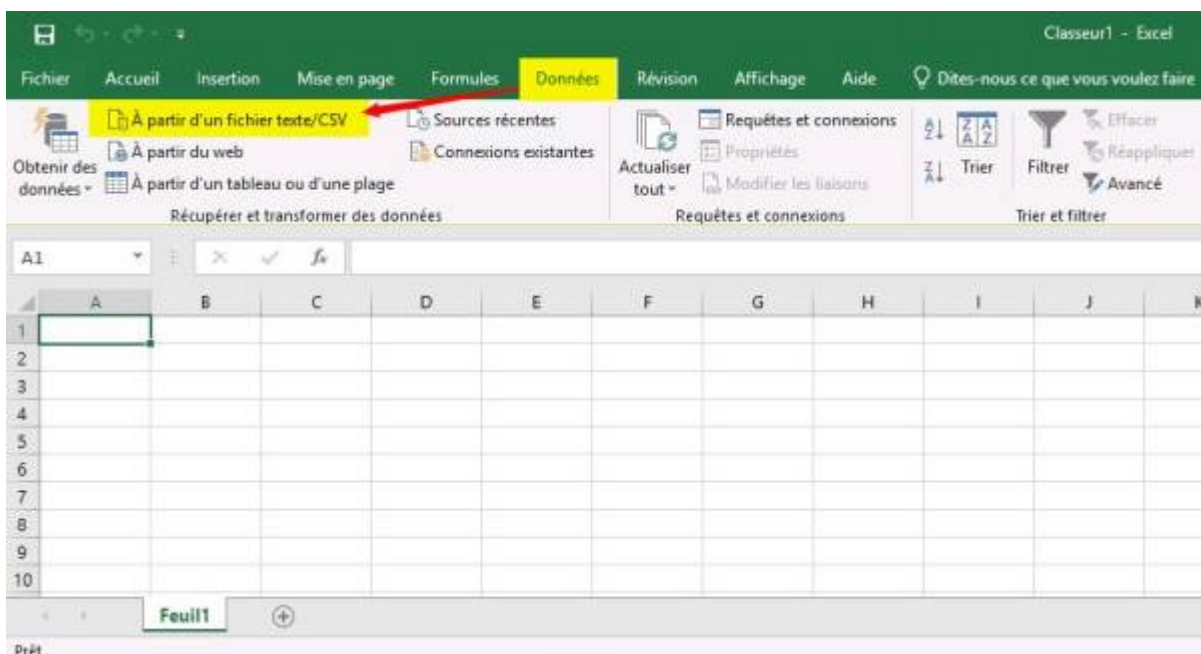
Classeur1 - Excel

Fichier Accueil Insertion Mise en page Formules Données Révision Affichage Aide Dites-nous ce que vous voulez faire

Obtenir des données
À partir d'un fichier texte/CSV
À partir du web
À partir d'un tableau ou d'une plage
Sources récentes
Connexions existantes
Récupérer et transformer des données

Actualiser tout
Requêtes et connexions
Propriétés
Modifier les liaisons
Requêtes et connexions

Trier
Filtrer
Effacer
Réappliquer
Avancé
Trier et filtrer

A1

| | A | B | C | D | E | F | G | H | I | J | K |
|---|---|---|---|---|---|---|---|---|---|---|---|
| 1 | | | | | | | | | | | |
| 2 | | | | | | | | | | | |
| 3 | | | | | | | | | | | |
| 4 | | | | | | | | | | | |
| 5 | | | | | | | | | | | |
| 6 | | | | | | | | | | | |
| 7 | | | | | | | | | | | |
| 8 | | | | | | | | | | | |
| 9 | | | | | | | | | | | |
| 10 | | | | | | | | | | | |

Feuil1

Prêt